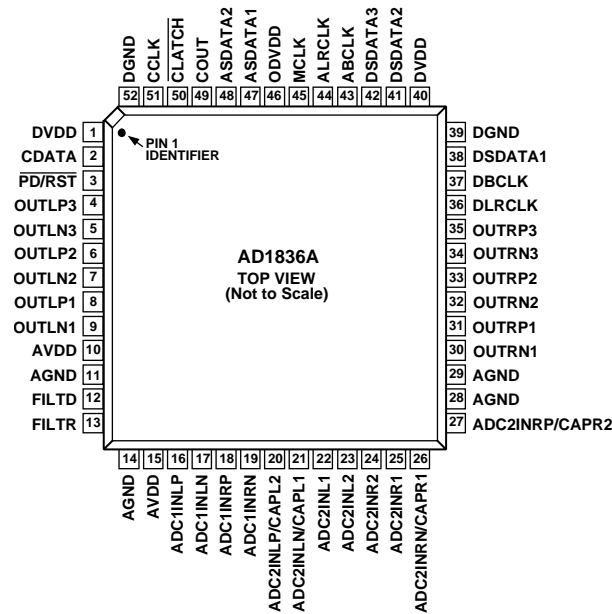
DGND 52
CCLK 51
$\overline{\text{CLATCH}}$ 50
COUT 49
ASDATA2 48
ASDATA1 47
ODVDD 46
MCLK 45
ALRCLK 44
ABCLK 43
DSDATA3 42
DSDATA2 41
DVDD 40

DVDD 1
CDATA 2
$\overline{\text{PD}}$/RST 3
OUTLP3 4
OUTLN3 5
OUTLP2 6
OUTLN2 7
OUTLP1 8
OUTLN1 9
AVDD 10
AGND 11
FILTD 12
FILTR 13

PIN 1 IDENTIFIER

AD1836A
TOP VIEW
(Not to Scale)

39 DGND
38 DSDATA1
37 DBCLK
36 DLRCLK
35 OUTRP3
34 OUTRN3
33 OUTRP2
32 OUTRN2
31 OUTRP1
30 OUTRN1
29 AGND
28 AGND
27 ADC2INRP/CAPR2

14 AGND
15 AVDD
16 ADC1INLP
17 ADC1INLN
18 ADC1INRP
19 ADC1INRN
20 ADC2INLP/CAPL2
21 ADC2INLN/CAPL1
22 ADC2INL1
23 ADC2INL2
24 ADC2INR2
25 ADC2INR1
26 ADC2INRN/CAPR1